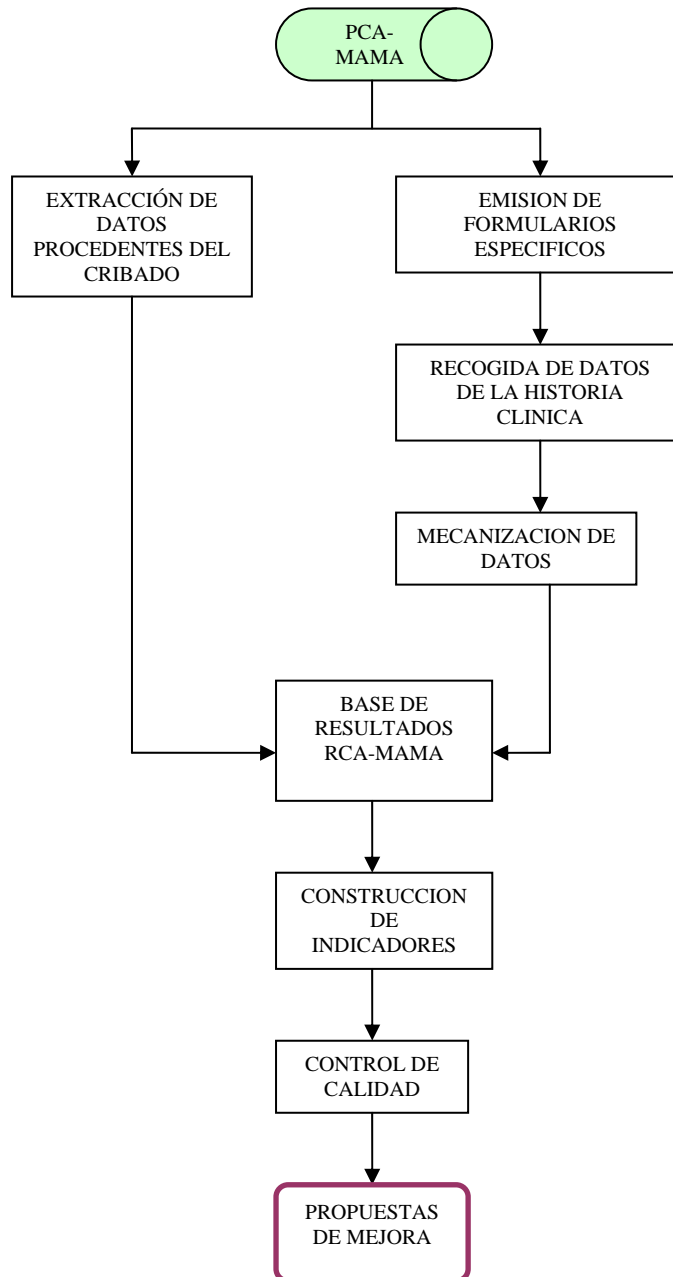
PCA-MAMA

EXTRACCIÓN DE DATOS PROCEDENTES DEL CRIBADO

EMISION DE FORMULARIOS ESPECIFICOS

RECOGIDA DE DATOS DE LA HISTORIA CLINICA

MECANIZACION DE DATOS

BASE DE RESULTADOS RCA-MAMA

CONSTRUCCION DE INDICADORES

CONTROL DE CALIDAD

PROPUESTAS DE MEJORA